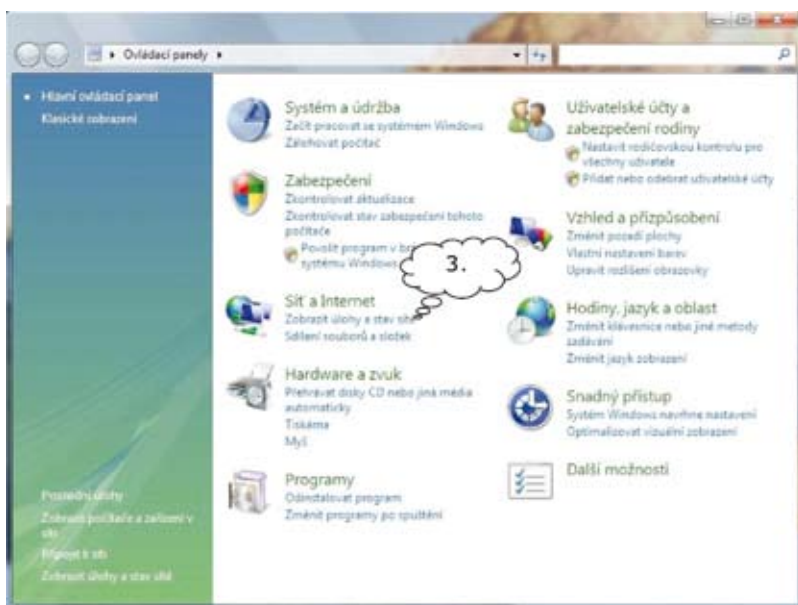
Ovládací panely

Hlavní ovládací panel
Klasické zobrazení

Systém a údržba
Začít pracovat se systémem Windows
Zálohovat počítač

Zabezpečení
Zkontrolovat aktualizace
Zkontrolovat stav zabezpečení tohoto počítače
Povolit program v br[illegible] systému Windows

3.

Síť a Internet
Zobrazit úlohy a stav sít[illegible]
Sdílení souborů a složek

Hardware a zvuk
Přehrávat disky CD nebo jiná média automaticky
Tiskárna
Myš

Programy
Odinstalovat program
Změnit programy po spuštění

Uživatelské účty a zabezpečení rodiny
Nastavit rodičovskou kontrolu pro všechny uživatele
Přidat nebo odebrat uživatelské účty

Vzhled a přizpůsobení
Změnit pozadí plochy
Vlastní nastavení barev
Upravit rozlišení obrazovky

Hodiny, jazyk a oblast
Změnit klávesnice nebo jiné metody zadávání
Změnit jazyk zobrazení

Snadný přístup
Systém Windows navrhne nastavení
Optimalizovat vizuální zobrazení

Další možnosti

Poslední úlohy
Zobrazit počítače a zařízení v síti
Připojit k síti
Zobrazit úlohy a stav sítě